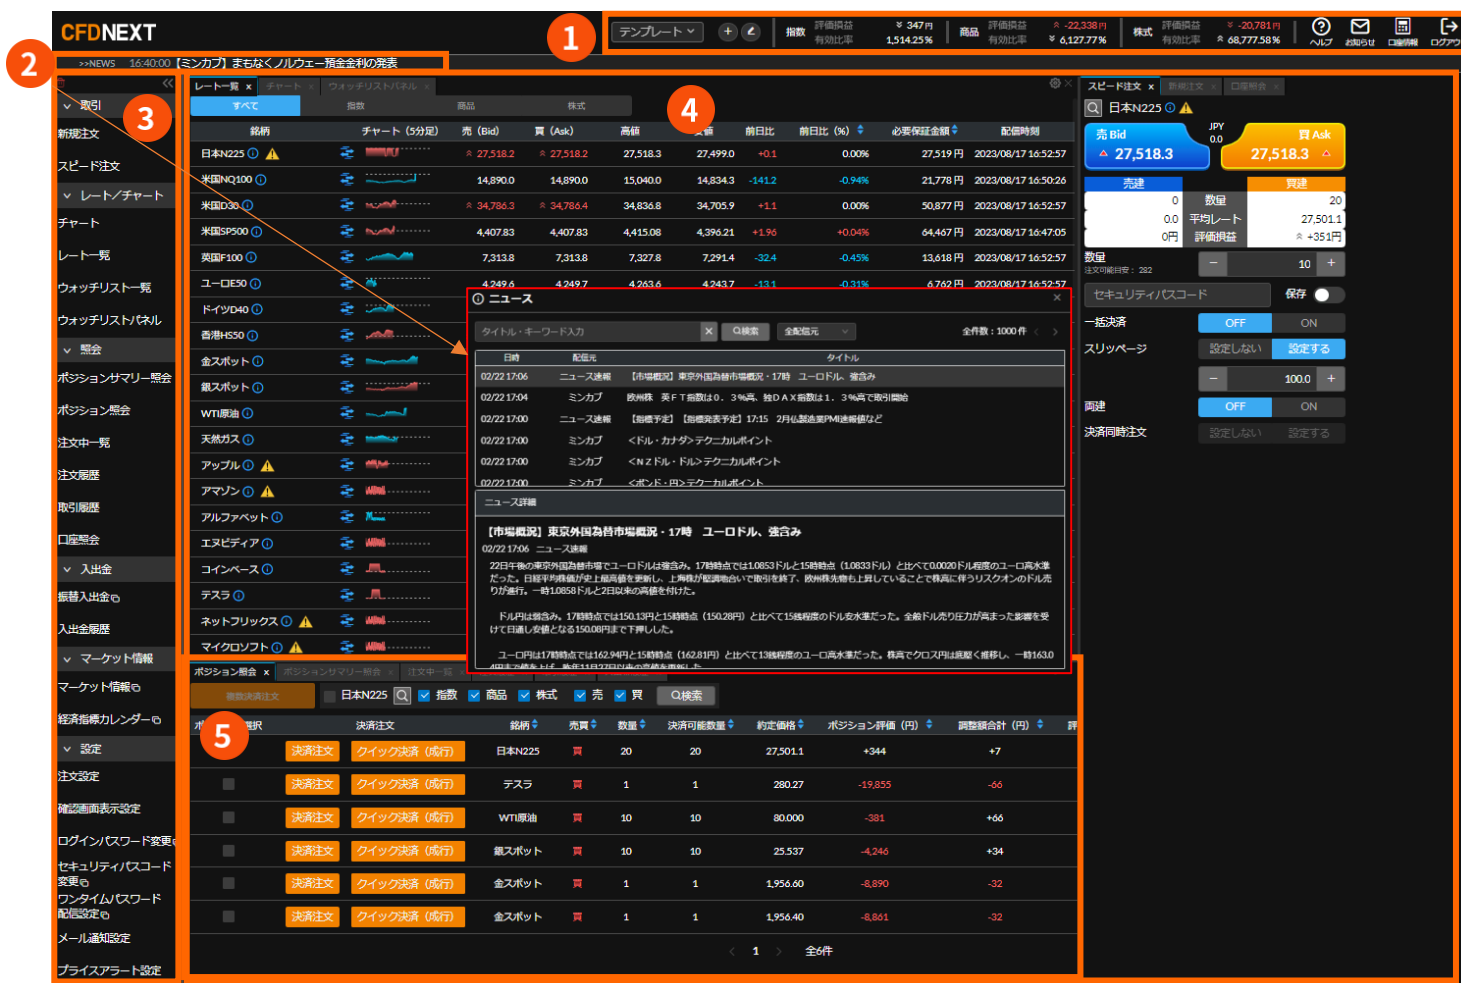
CFDNEXT

1

テンプレート

指数 評価損益 有効比率 347円 1,514.25%
商品 評価損益 有効比率 -22,338円 6,127.77%
株式 評価損益 有効比率 -20,781円 68,777.58%
ヘルプ お知らせ 口座情報 ログアウト

2

>>NEWS 16:40:00【ミンカブ】まもなくノルウェー預金金利の発表

3

取引
新規注文
スピード注文
レート/チャート
チャート
レート一覧
ウォッチリスト一覧
ウォッチリストパネル
照会
ポジションサマリー照会
ポジション照会
注文中一覧
注文履歴
取引履歴
口座照会
入出金
振替入出金
入出金履歴
マーケット情報
マーケット情報
経済指標カレンダー
設定
注文設定
確認画面表示設定
ログインパスワード変更
セキュリティパスコード変更
ワンタイムパスワード配信設定
メール通知設定
プライスアラート設定

4

レート一覧 チャート ウォッチリストパネル
すべて 指数 商品 株式

| 銘柄 | チャート（5分足） | 売（Bid） | 買（Ask） | 高値 | 安値 | 前日比 | 前日比（%） | 必要保証金額 | 配信時刻 |
|---|---|---|---|---|---|---|---|---|---|
| 日本N225 | | 27,518.2 | 27,518.2 | 27,518.3 | 27,499.0 | +0.1 | 0.00% | 27,519円 | 2023/08/17 16:52:57 |
| 米国NQ100 | | 14,890.0 | 14,890.0 | 15,040.0 | 14,834.3 | -141.2 | -0.94% | 21,778円 | 2023/08/17 16:50:26 |
| 米国D30 | | 34,786.3 | 34,786.4 | 34,836.8 | 34,705.9 | +1.1 | 0.00% | 50,877円 | 2023/08/17 16:52:57 |
| 米国SP500 | | 4,407.83 | 4,407.83 | 4,415.08 | 4,396.21 | +1.96 | +0.04% | 64,467円 | 2023/08/17 16:47:05 |
| 英国F100 | | 7,313.8 | 7,313.8 | 7,327.8 | 7,291.4 | -32.4 | -0.45% | 13,618円 | 2023/08/17 16:52:57 |
| ユーロE50 | | 4,249.6 | 4,249.7 | 4,263.6 | 4,243.7 | -13.1 | -0.31% | 6,762円 | 2023/08/17 16:52:57 |
| ドイツD40 | | | | | | | | | |
| 香港HS50 | | | | | | | | | |
| 金スポット | | | | | | | | | |
| 銀スポット | | | | | | | | | |
| WTI原油 | | | | | | | | | |
| 天然ガス | | | | | | | | | |
| アップル | | | | | | | | | |
| アマゾン | | | | | | | | | |
| アルファベット | | | | | | | | | |
| エヌビディア | | | | | | | | | |
| コインベース | | | | | | | | | |
| テスラ | | | | | | | | | |
| ネットフリックス | | | | | | | | | |
| マイクロソフト | | | | | | | | | |

ニュース
タイトル・キーワード入力 Q検索 全配信元 全件数：1000件

| 日時 | 配信元 | タイトル |
|---|---|---|
| 02/22 17:06 | ニュース速報 | 【市場概況】東京外国為替市場概況・17時 ユーロドル、強含み |
| 02/22 17:04 | ミンカブ | 欧州株 英FT指数は0．3%高、独DAX指数は1．3%高で取引開始 |
| 02/22 17:00 | ニュース速報 | 【指標予定】【指標発表予定】17:15 2月仏製造業PMI速報値など |
| 02/22 17:00 | ミンカブ | ＜ドル・カナダ＞テクニカルポイント |
| 02/22 17:00 | ミンカブ | ＜NZドル・ドル＞テクニカルポイント |
| 02/22 17:00 | ミンカブ | ＜ポンド・円＞テクニカルポイント |

ニュース詳細
【市場概況】東京外国為替市場概況・17時 ユーロドル、強含み
02/22 17:06 ニュース速報
22日午後の東京外国為替市場でユーロドルは強含み。17時時点では1.0853ドルと15時時点（1.0833ドル）と比べて0.0020ドル程度のユーロ高水準だった。日経平均株価が史上最高値を更新し、上海株が堅調地合いで取引を終了、欧州株先物も上昇していることで株高に伴うリスクオンのドル売りが進行。一時1.0858ドルと2日以来の高値を付けた。

ドル円は強含み。17時時点では150.13円と15時時点（150.28円）と比べて15銭程度のドル安水準だった。全般ドル売り圧力が高まった影響を受けて日通し安値となる150.08円まで下押しした。

ユーロ円は17時時点では162.94円と15時時点（162.81円）と比べて13銭程度のユーロ高水準だった。株高でクロス円は底堅く推移し、一時163.0

スピード注文 新規注文 口座照会
日本N225
売 Bid 27,518.3 JPY 0.0 買 Ask 27,518.3
売建 買建
0 数量 20
0.0 平均レート 27,501.1
0円 評価損益 +351円
数量 注文可能数量：282 10
セキュリティパスコード 保存
一括決済 OFF ON
スリッページ 設定しない 設定する
100.0
両建 OFF ON
決済同時注文 設定しない 設定する

5

ポジション照会 ポジションサマリー照会 注文中一覧
複数決済注文 日本N225 Q 指数 商品 株式 売 買 Q検索

| 選択 | 決済注文 | | 銘柄 | 売買 | 数量 | 決済可能数量 | 約定価格 | ポジション評価（円） | 調整額合計（円） |
|---|---|---|---|---|---|---|---|---|---|
| | 決済注文 | クイック決済（成行） | 日本N225 | 買 | 20 | 20 | 27,501.1 | +344 | +7 |
| | 決済注文 | クイック決済（成行） | テスラ | 買 | 1 | 1 | 280.27 | -19,855 | -66 |
| | 決済注文 | クイック決済（成行） | WTI原油 | 買 | 10 | 10 | 80.000 | -381 | +66 |
| | 決済注文 | クイック決済（成行） | 銀スポット | 買 | 10 | 10 | 25.537 | -4,246 | +34 |
| | 決済注文 | クイック決済（成行） | 金スポット | 買 | 1 | 1 | 1,956.60 | -8,890 | -32 |
| | 決済注文 | クイック決済（成行） | 金スポット | 買 | 1 | 1 | 1,956.40 | -8,861 | -32 |

1 全6件